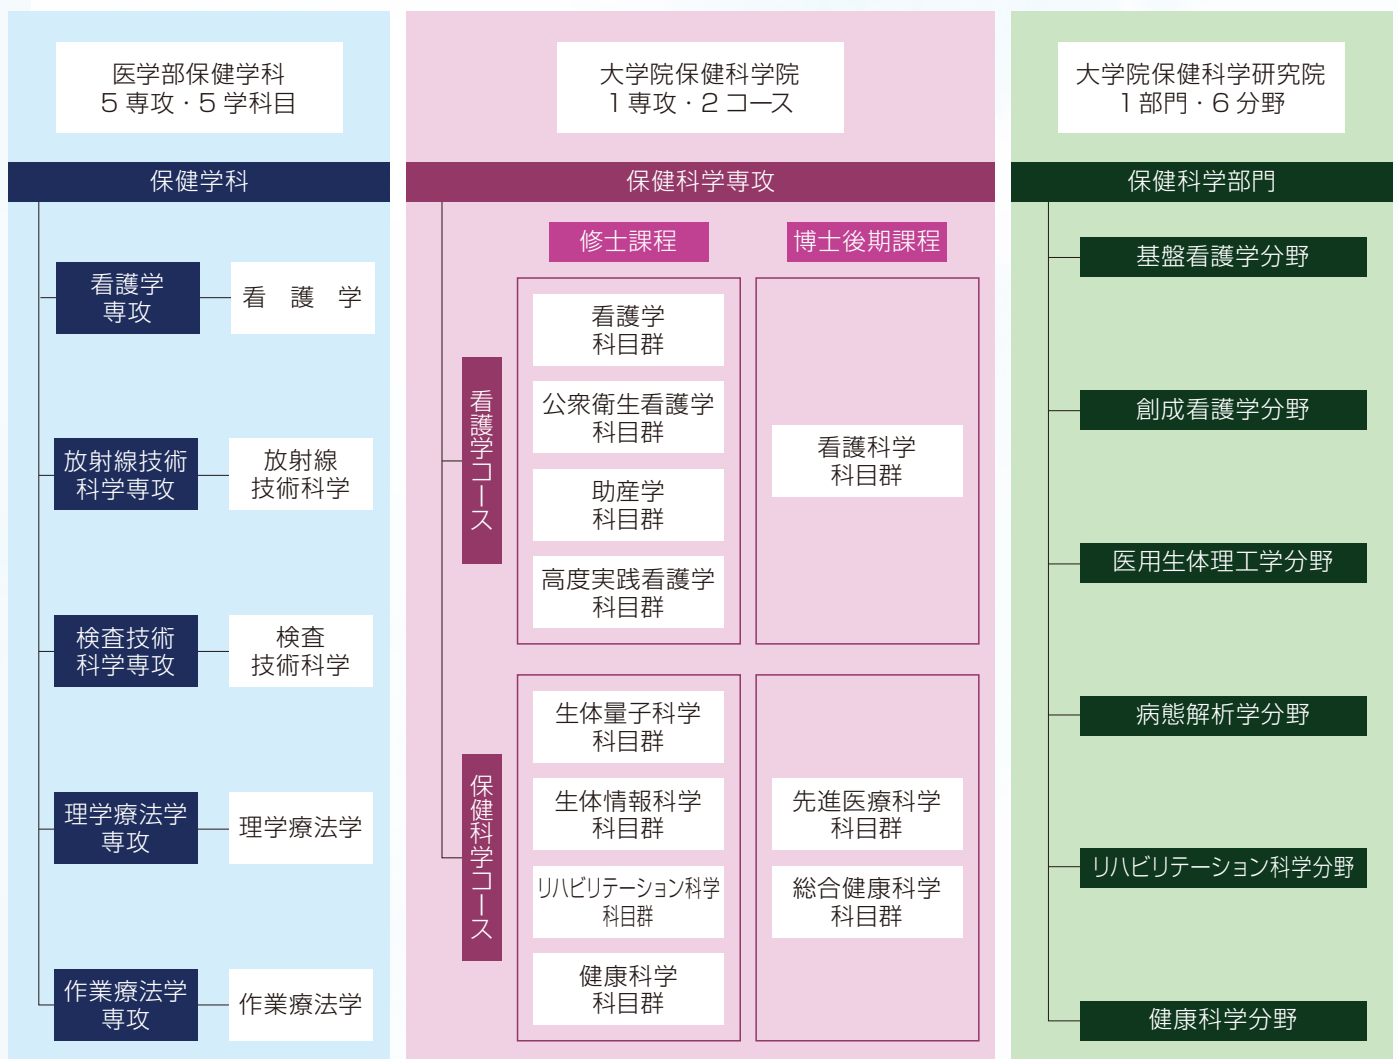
医学部保健学科
５専攻・５学科目

保健学科

看護学専攻
看　護　学

放射線技術科学専攻
放射線技術科学

検査技術科学専攻
検査技術科学

理学療法学専攻
理学療法学

作業療法学専攻
作業療法学

大学院保健科学学院
１専攻・２コース

保健科学専攻

修士課程
博士後期課程

看護学コース

看護学科目群
公衆衛生看護学科目群
助産学科目群
高度実践看護学科目群

看護科学科目群

保健科学コース

生体量子科学科目群
生体情報科学科目群
リハビリテーション科学科目群
健康科学科目群

先進医療科学科目群
総合健康科学科目群

大学院保健科学研究院
１部門・６分野

保健科学部門

基盤看護学分野
創成看護学分野
医用生体理工学分野
病態解析学分野
リハビリテーション科学分野
健康科学分野